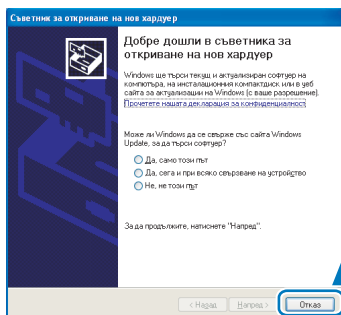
Съветник за откриване на нов хардуер

Добре дошли в съветника за откриване на нов хардуер

Windows ще търси текущ и актуализиран софтуер на компютъра, на инсталационния компактдиск или в уеб сайта за актуализации на Windows (с ваше разрешение).

Прочетете нашата декларация за конфиденциалност

Може ли Windows да се свърже със сайта Windows Update, за да търси софтуер?

Да, само този път

Да, сега и при всяко свързване на устройство

Не, не този път

За да продължите, натиснете "Напред".

< Назад Напред > Отказ